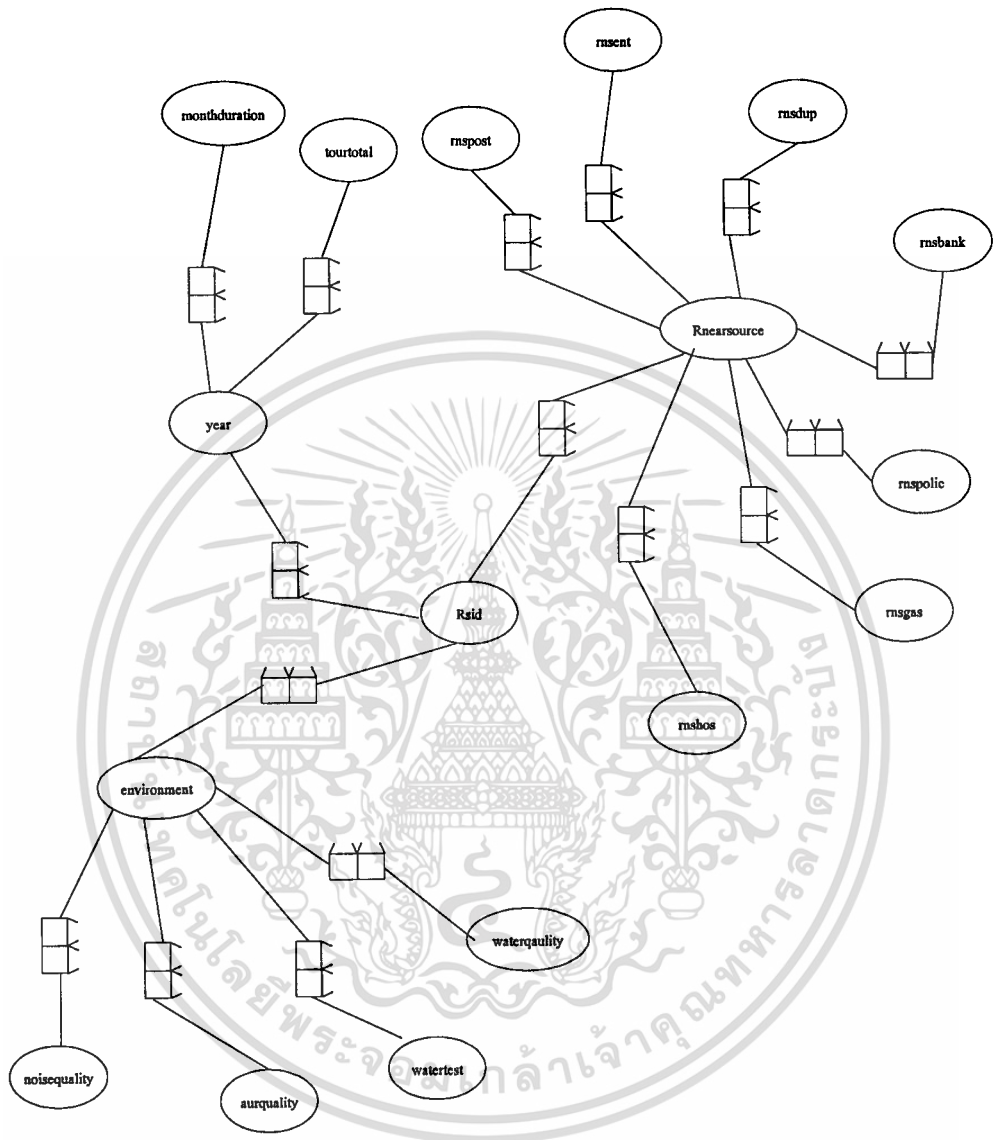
monthduration

tourtotal

rnspost

rnsent

rnsdup

rnsbank

Rnearsource

year

rnspolic

rnsgas

Rsid

rnshos

environment

waterqaulity

noisequality

aurquality

watertest

สถาบันเทคโนโลยีพระจอมเกล้าเจ้าคุณทหารลาดกระบัง